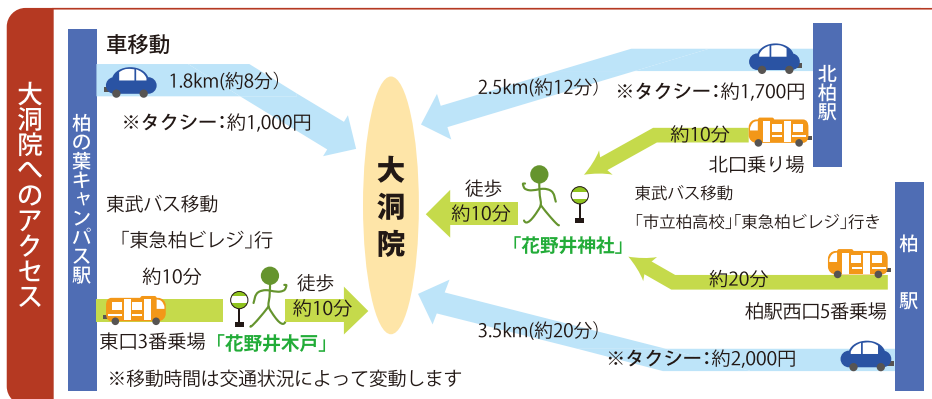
大洞院へのアクセス

柏の葉キャンパス駅

車移動

1.8km(約8分)

※タクシー：約1,000円

東武バス移動

「東急柏ビレジ」行

約10分

東口3番乗場

徒歩
約10分

「花野井木戸」

大洞院

北柏駅

2.5km(約12分)

※タクシー：約1,700円

約10分

北口乗り場

徒歩
約10分

「花野井神社」

東武バス移動

「市立柏高校」「東急柏ビレジ」行き

柏駅

約20分

柏駅西口5番乗場

3.5km(約20分)

※タクシー：約2,000円

※移動時間は交通状況によって変動します